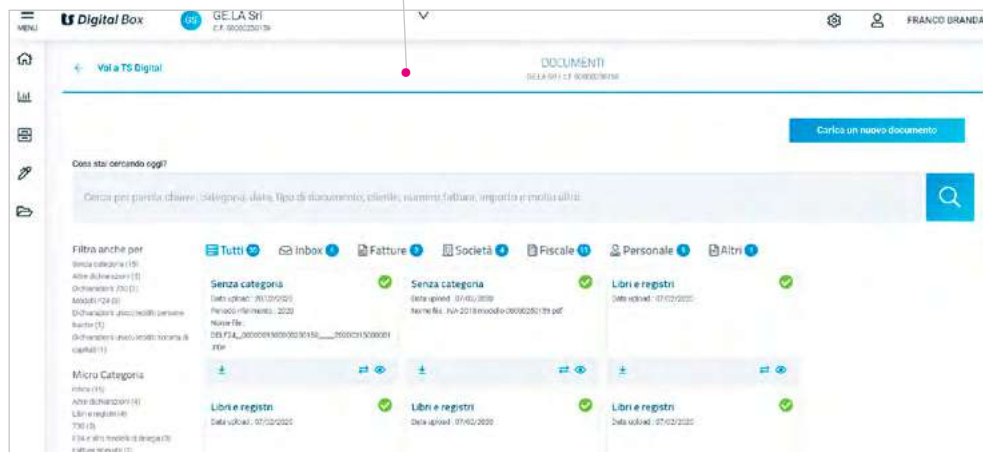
MENU
TS Digital Box
GS GE.LA Srl
C.F. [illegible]
FRANCO BRANDA

← Vai a TS Digital
DOCUMENTI
GE.LA SRL C.F. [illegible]

Carica un nuovo documento

Cosa stai cercando oggi?

Cerca per parola chiave, categoria, data, tipo di documento, cliente, numero fattura, importo e molto altro

Filtra anche per
Senza categoria (15)
Altre dichiarazioni (1)
Dichiarazioni 730 (1)
Modelli F24 (3)
Dichiarazioni uvcci redditi persone fisiche (1)
Dichiarazioni uvcci redditi società di capitali (1)

Micro Categoria
Inbox (15)
Altre dichiarazioni (4)
Libri e registri (4)
730 (3)
F24 e altri modelli di delega (3)
Fatture ricevute (1)

Tutti 30 | Inbox 6 | Fatture 3 | Società 4 | Fiscale 13 | Personale 5 | Altri 1

Senza categoria
Data upload: 20/02/2020
Periodo riferimento: 2020
Nome file: DELF24_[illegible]

Senza categoria
Data upload: 07/02/2020
Nome file: IVA-2018modello-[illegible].pdf

Libri e registri
Data upload: 07/02/2020

Libri e registri
Data upload: 07/02/2020

Libri e registri
Data upload: 07/02/2020

Libri e registri
Data upload: 07/02/2020